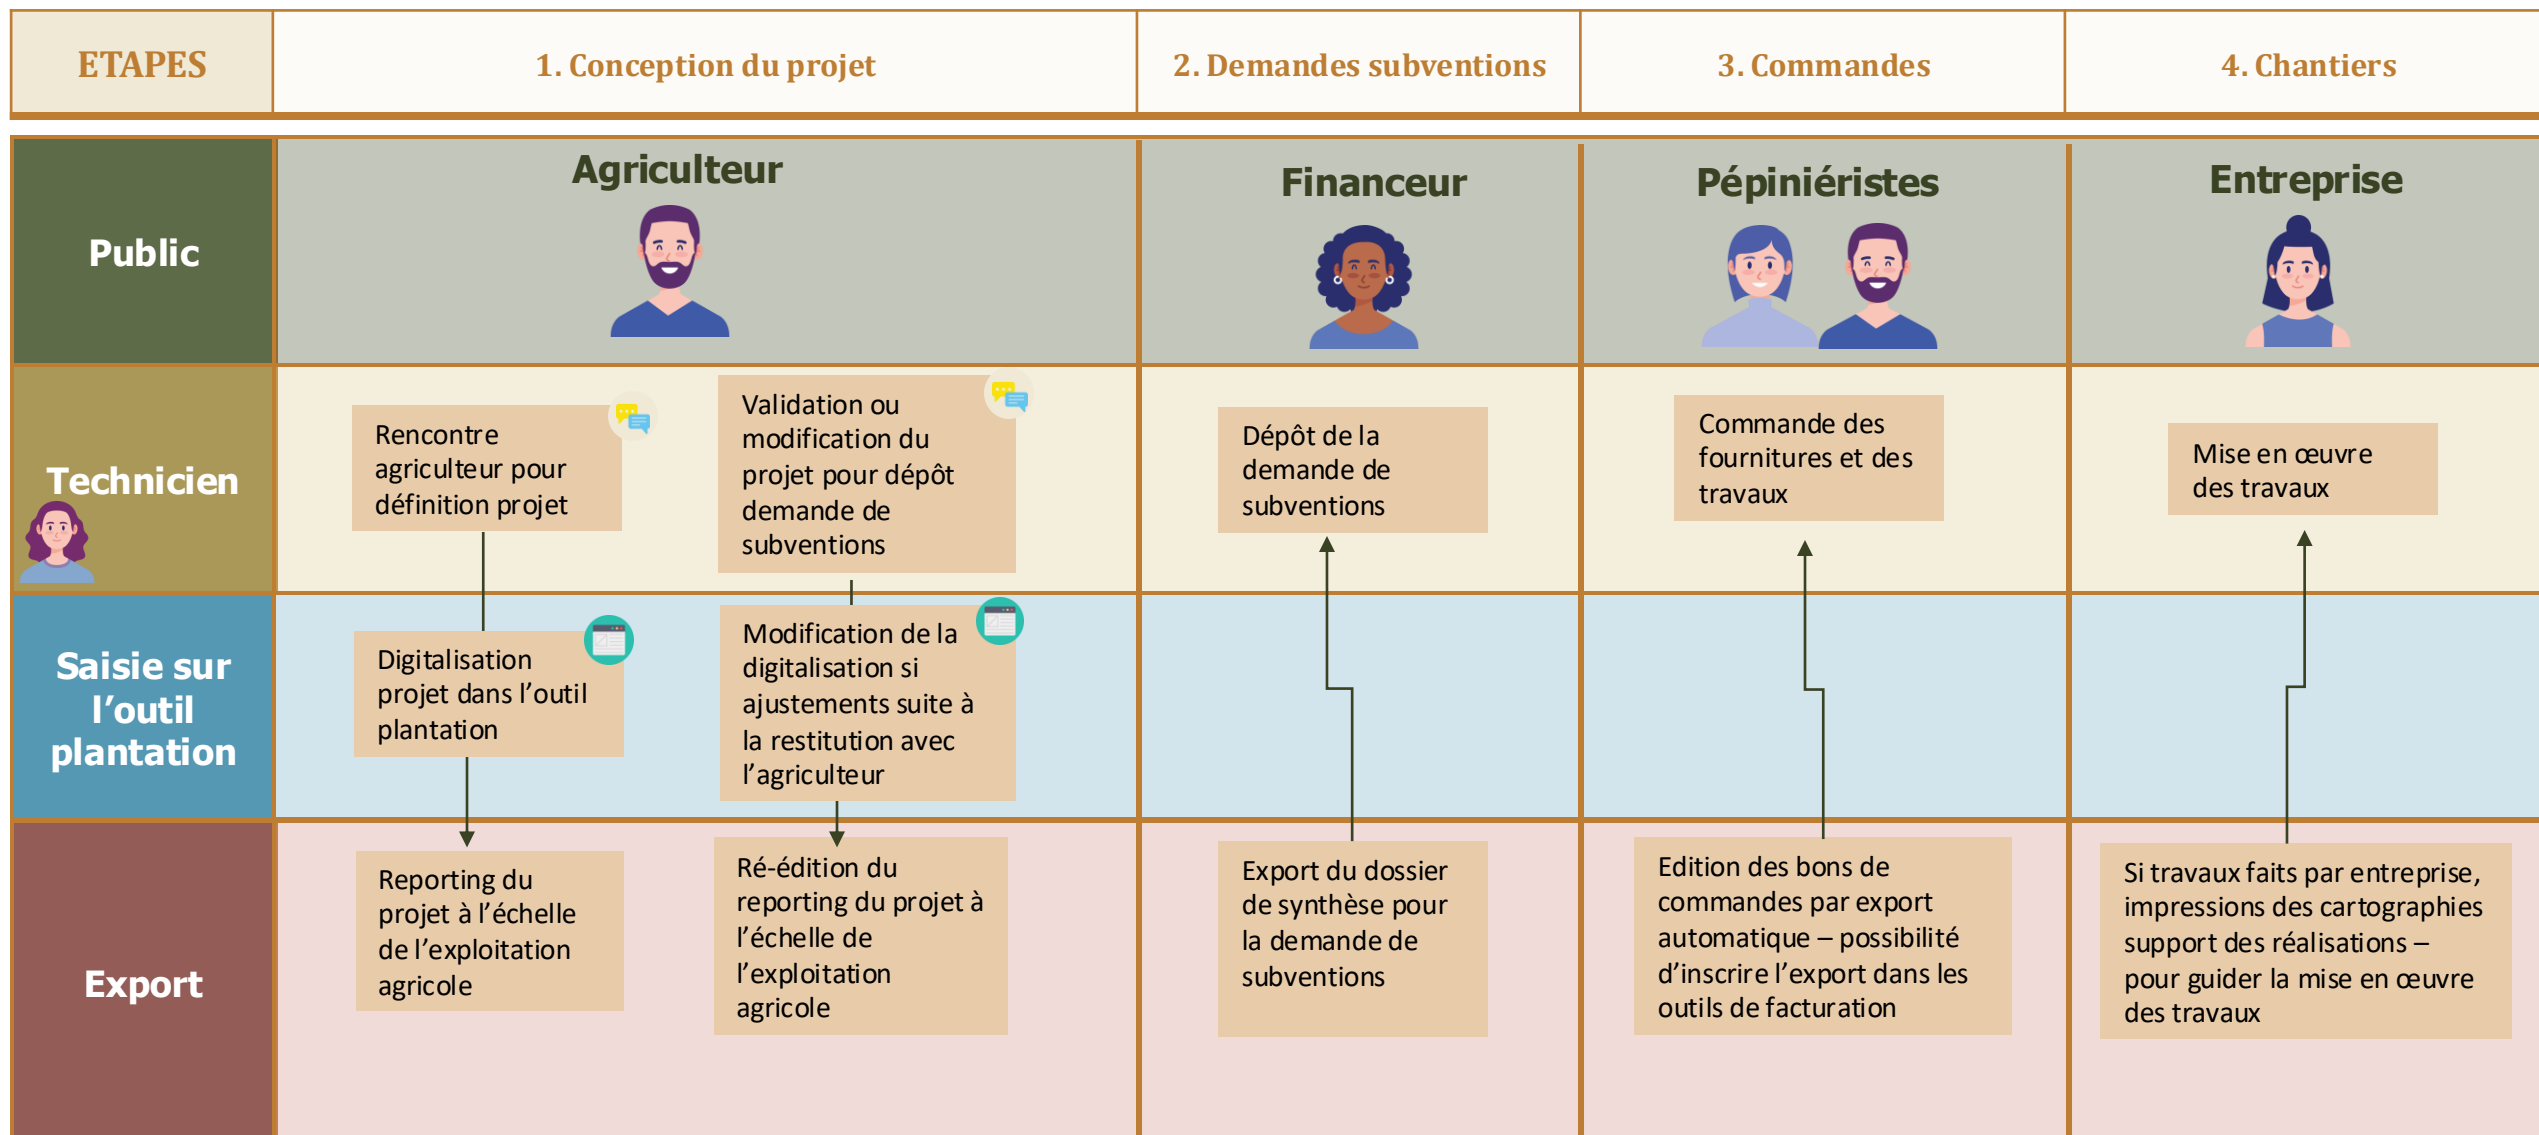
| ETAPES | 1. Conception du projet | 2. Demandes subventions | 3. Commandes | 4. Chantiers |
|---|---|---|---|---|

Public

Agriculteur

Financeur

Pépiniéristes

Entreprise

Technicien

Rencontre agriculteur pour définition projet

Validation ou modification du projet pour dépôt demande de subventions

Dépôt de la demande de subventions

Commande des fournitures et des travaux

Mise en œuvre des travaux

Saisie sur l'outil plantation

Digitalisation projet dans l'outil plantation

Modification de la digitalisation si ajustements suite à la restitution avec l'agriculteur

Export

Reporting du projet à l'échelle de l'exploitation agricole

Ré-édition du reporting du projet à l'échelle de l'exploitation agricole

Export du dossier de synthèse pour la demande de subventions

Edition des bons de commandes par export automatique – possibilité d'inscrire l'export dans les outils de facturation

Si travaux faits par entreprise, impressions des cartographies support des réalisations – pour guider la mise en œuvre des travaux